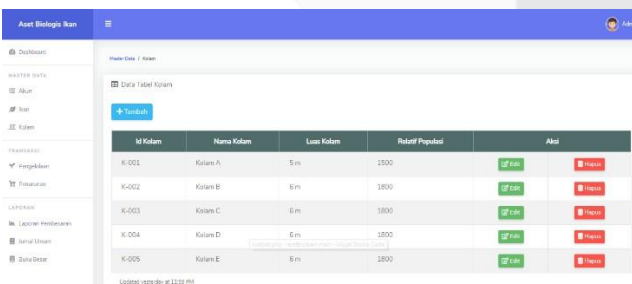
Aset Biologis Ikan

Adm

Dashboard

MASTER DATA

Akun

Ikan

Kolam

TRANSAKSI

Pengeluaran

Penjualan

LAPORAN

Laporan Pembayaran

Jurnal Umum

Buku Besar

Master Data / Kolam

Data Tabel Kolam

+ Tambah

| Id Kolam | Nama Kolam | Luas Kolam | Relatif Populasi | Aksi |
|---|---|---|---|---|
| K-001 | Kolam A | 5 m | 1500 | Edit Hapus |
| K-002 | Kolam B | 6 m | 1800 | Edit Hapus |
| K-003 | Kolam C | 6 m | 1800 | Edit Hapus |
| K-004 | Kolam D | 6 m | 1800 | Edit Hapus |
| K-005 | Kolam E | 6 m | 1800 | Edit Hapus |

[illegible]

Updated yesterday at 11:59 PM